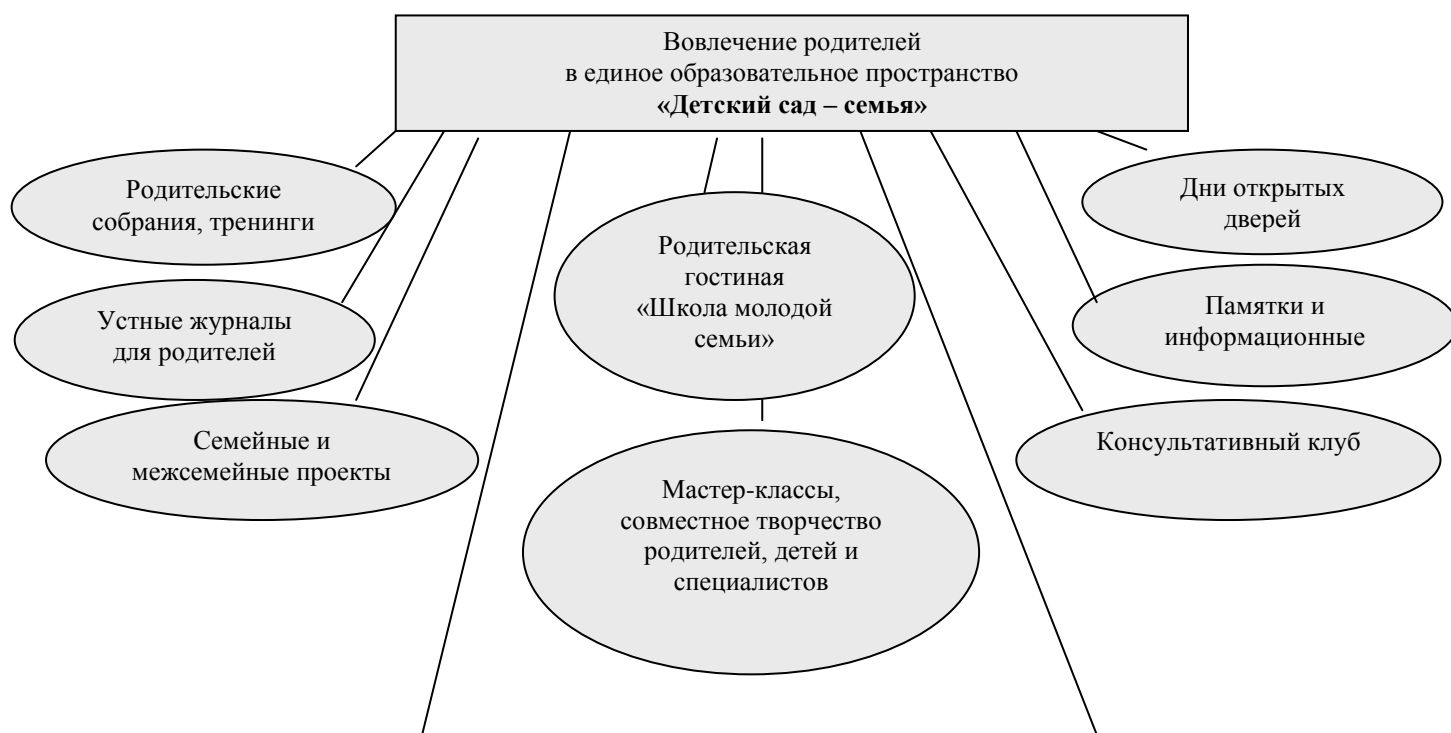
Вовлечение родителей
в единое образовательное пространство
**«Детский сад – семья»**

Родительские собрания, тренинги

Устные журналы для родителей

Семейные и межсемейные проекты

Родительская гостиная «Школа молодой семьи»

Мастер-классы, совместное творчество родителей, детей и специалистов

Дни открытых дверей

Памятки и информационные

Консультативный клуб